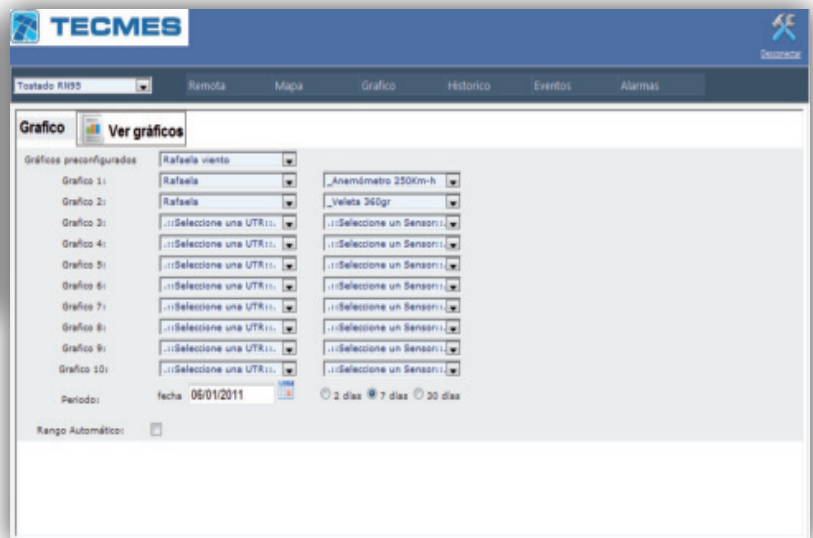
TECMES

Desconectar

Tostado RN95

Remota Mapa Grafico Historico Eventos Alarmas

Grafico Ver gráficos

Gráficos preconfigurados Rafaela viento

Grafico 1: Rafaela _Anemómetro 250Km-h

Grafico 2: Rafaela _Veleta 360gr

Grafico 3: .::Seleccione una UTR::. .::Seleccione un Sensor::.

Grafico 4: .::Seleccione una UTR::. .::Seleccione un Sensor::.

Grafico 5: .::Seleccione una UTR::. .::Seleccione un Sensor::.

Grafico 6: .::Seleccione una UTR::. .::Seleccione un Sensor::.

Grafico 7: .::Seleccione una UTR::. .::Seleccione un Sensor::.

Grafico 8: .::Seleccione una UTR::. .::Seleccione un Sensor::.

Grafico 9: .::Seleccione una UTR::. .::Seleccione un Sensor::.

Grafico 10: .::Seleccione una UTR::. .::Seleccione un Sensor::.

Periodo: fecha 06/01/2011 2 días 7 días 30 días

Rango Automático: